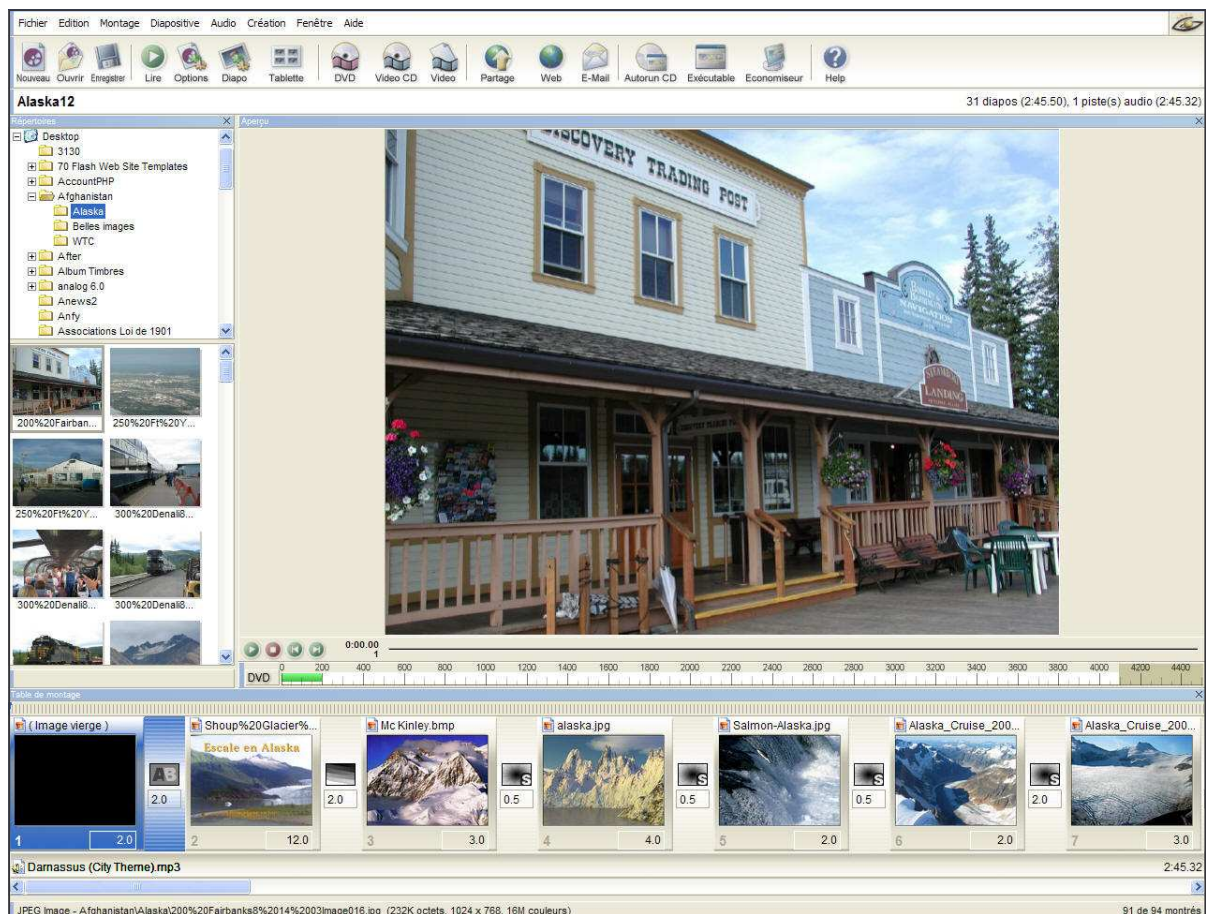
Fichier Edition Montage Diapositive Audio Création Fenêtre Aide

Nouveau Ouvrir Enregistrer Lire Options Diapo Tablette DVD Video CD Video Partage Web E-Mail Autorun CD Exécutable Economiseur Help

Alaska12

31 diapos (2:45.50), 1 piste(s) audio (2:45.32)

Répertoires

Aperçu

Desktop
3130
70 Flash Web Site Templates
AccountPHP
Afghanistan
Alaska
Belles images
WTC
After
Album Timbres
analog 6.0
Anews2
Anfy
Associations Loi de 1901

200%20Fairban...
250%20Ft%20Y...
250%20Ft%20Y...
300%20Denali8...
300%20Denali8...
300%20Denali8...

DISCOVERY TRADING POST

0:00.00
1

DVD

0 200 400 600 800 1000 1200 1400 1600 1800 2000 2200 2400 2600 2800 3000 3200 3400 3600 3800 4000 4200 4400

Table de montage

( Image vierge )
1 2.0
2.0
Shoup%20Glacier%...
Escale en Alaska
2 12.0
2.0
Mc Kinley.bmp
3 3.0
0.5
alaska.jpg
4 4.0
0.5
Salmon-Alaska.jpg
5 2.0
0.5
Alaska_Cruise_200...
6 2.0
2.0
Alaska_Cruise_200...
7 3.0

Darnassus (City Theme).mp3

2:45.32

JPEG Image - Afghanistan\Alaska\200%20Fairbanks8%2014%2003Image016.jpg (232K octets, 1024 x 768, 16M couleurs)

91 de 94 montrés